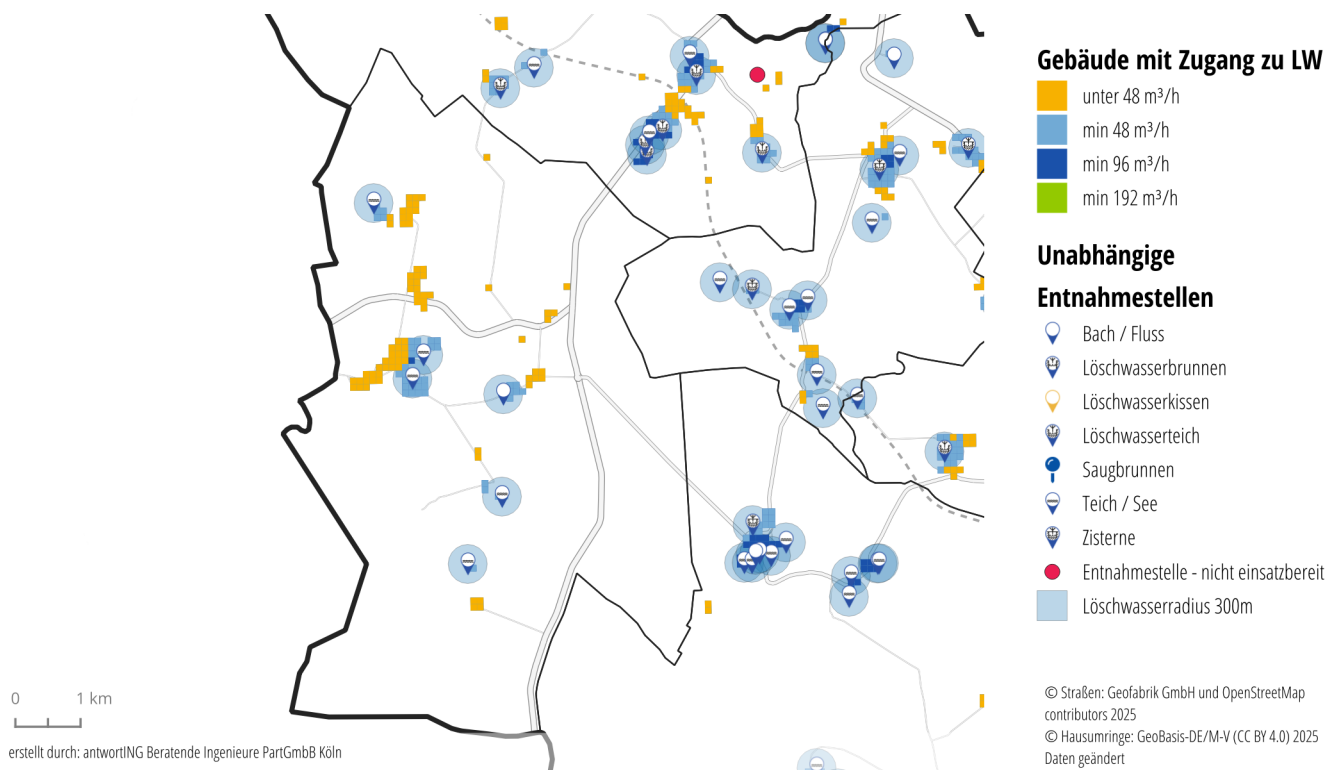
Gebäude mit Zugang zu LW

unter 48 m³/h

min 48 m³/h

min 96 m³/h

min 192 m³/h

Unabhängige Entnahmestellen

Bach / Fluss

Löschwasserbrunnen

Löschwasserkissen

Löschwasserteich

Saugbrunnen

Teich / See

Zisterne

Entnahmestelle - nicht einsatzbereit

Löschwasserradius 300m

0 1 km

erstellt durch: antwortING Beratende Ingenieure PartGmbB Köln

© Straßen: Geofabrik GmbH und OpenStreetMap contributors 2025
© Hausumringe: GeoBasis-DE/M-V (CC BY 4.0) 2025 Daten geändert